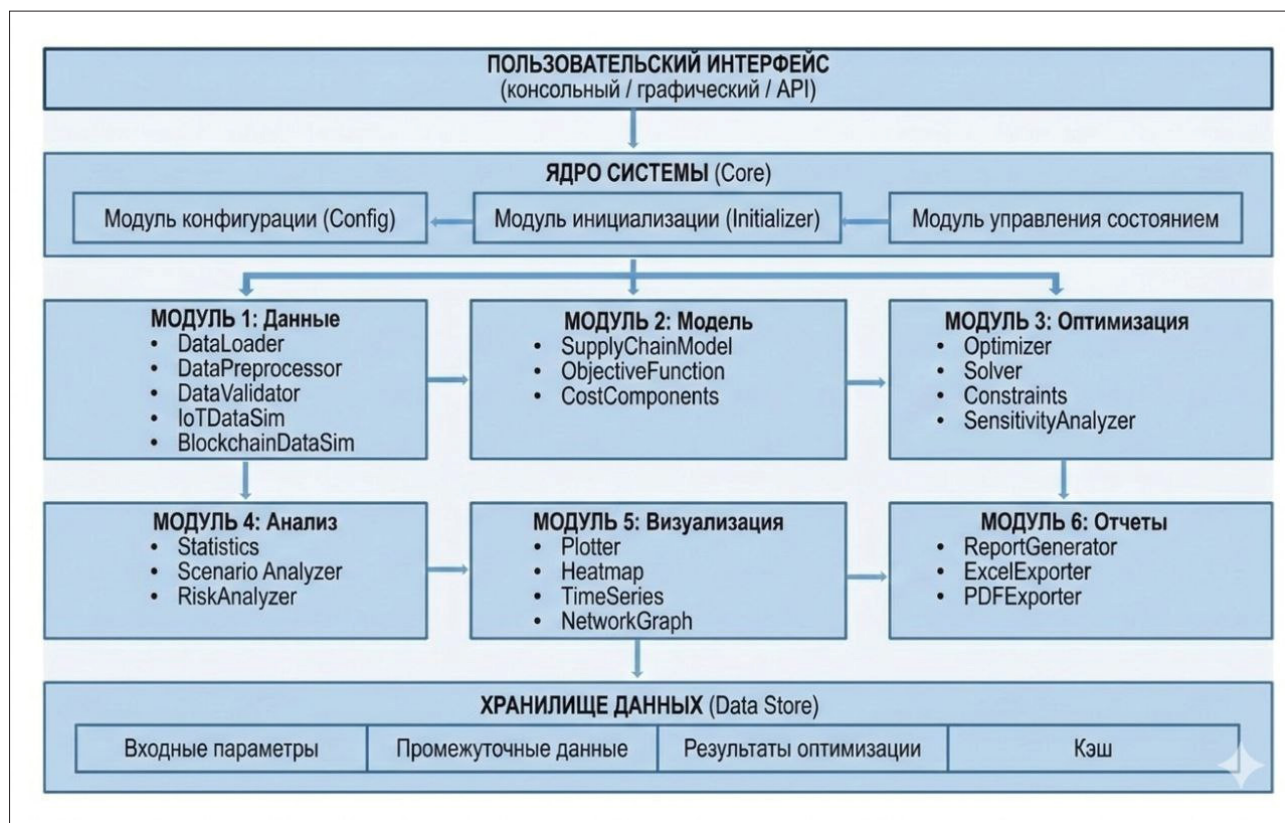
ПОЛЬЗОВАТЕЛЬСКИЙ ИНТЕРФЕЙС
(консольный / графический / API)

ЯДРО СИСТЕМЫ (Core)

Модуль конфигурации (Config)

Модуль инициализации (Initializer)

Модуль управления состоянием

МОДУЛЬ 1: Данные
• DataLoader
• DataPreprocessor
• DataValidator
• IoTDataSim
• BlockchainDataSim

МОДУЛЬ 2: Модель
• SupplyChainModel
• ObjectiveFunction
• CostComponents

МОДУЛЬ 3: Оптимизация
• Optimizer
• Solver
• Constraints
• SensitivityAnalyzer

МОДУЛЬ 4: Анализ
• Statistics
• Scenario Analyzer
• RiskAnalyzer

МОДУЛЬ 5: Визуализация
• Plotter
• Heatmap
• TimeSeries
• NetworkGraph

МОДУЛЬ 6: Отчеты
• ReportGenerator
• ExcelExporter
• PDFExporter

ХРАНИЛИЩЕ ДАННЫХ (Data Store)

| Входные параметры | Промежуточные данные | Результаты оптимизации | Кэш |
|---|---|---|---|